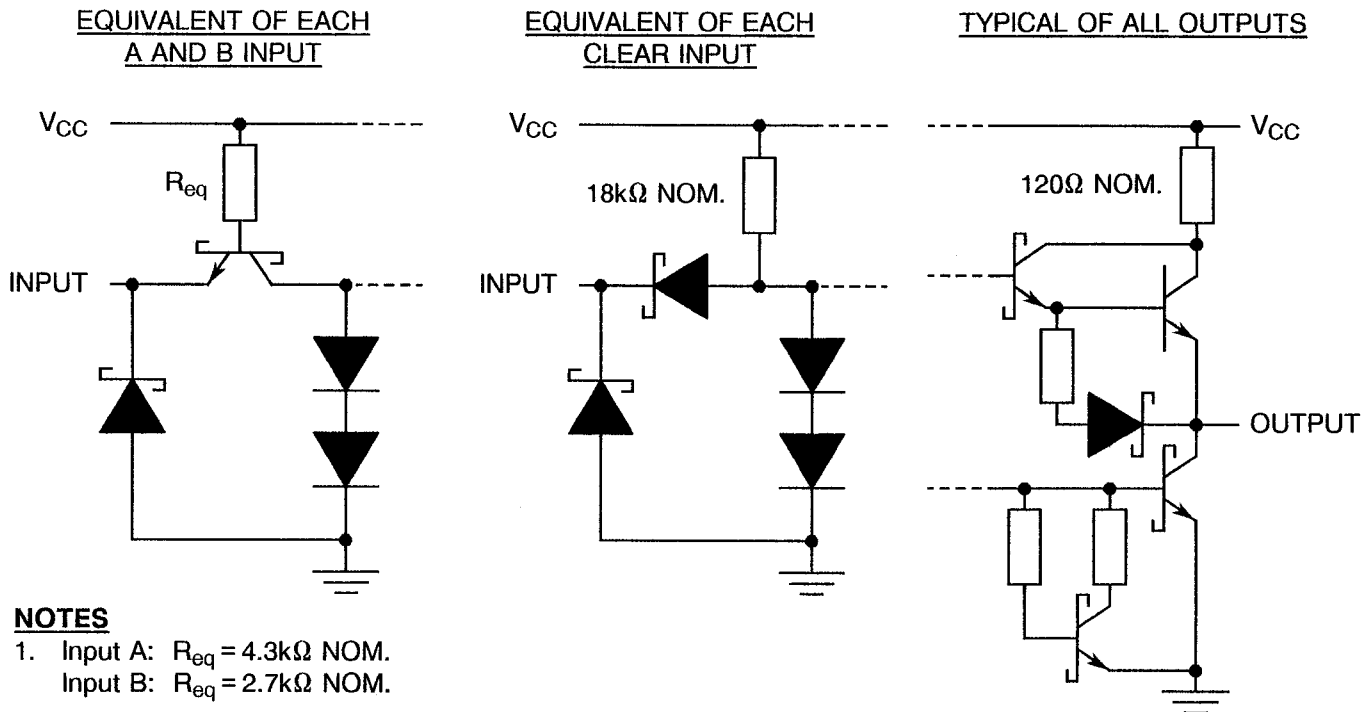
EQUIVALENT OF EACH A AND B INPUT

$V_{CC}$

$R_{eq}$

INPUT

EQUIVALENT OF EACH CLEAR INPUT

$V_{CC}$

18kΩ NOM.

INPUT

TYPICAL OF ALL OUTPUTS

$V_{CC}$

120Ω NOM.

OUTPUT

NOTES

1. Input A: $R_{eq} = 4.3k\Omega$ NOM.
Input B: $R_{eq} = 2.7k\Omega$ NOM.